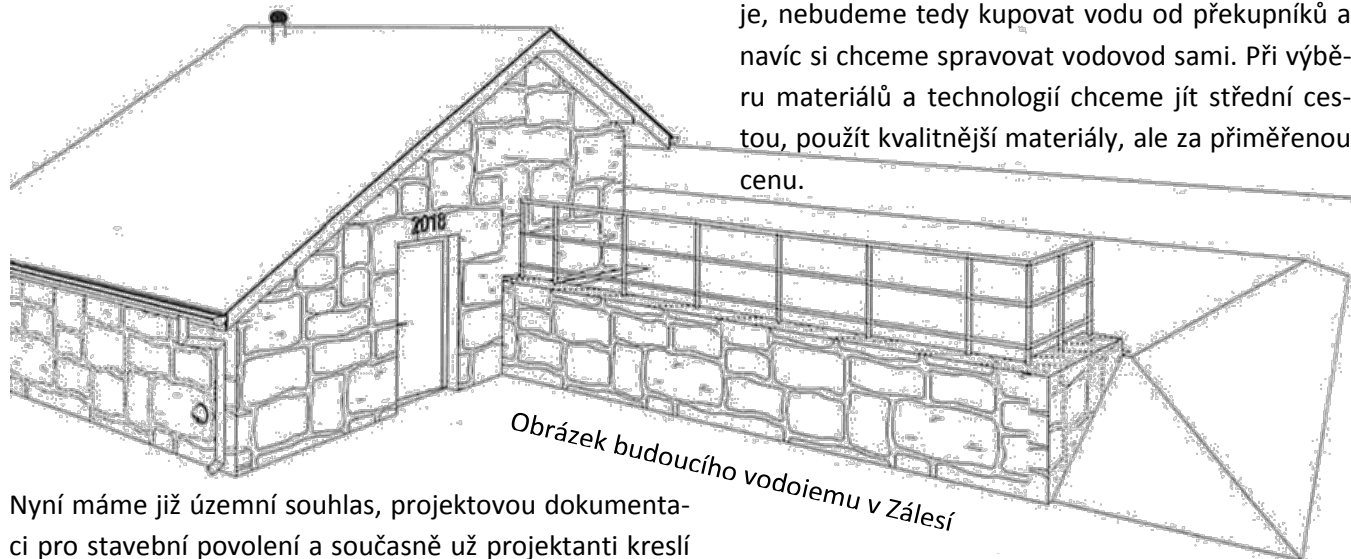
je, nebudeme tedy kupovat vodu od překupníků a navíc si chceme spravovat vodovod sami. Při výběru materiálů a technologií chceme jít střední cestou, použít kvalitnější materiály, ale za přiměřenou cenu.

2018

Obrázek budoucího vodoiemu v Zálesí

Nyní máme již územní souhlas, projektovou dokumentaci pro stavební povolení a současně už projektanti kreslí